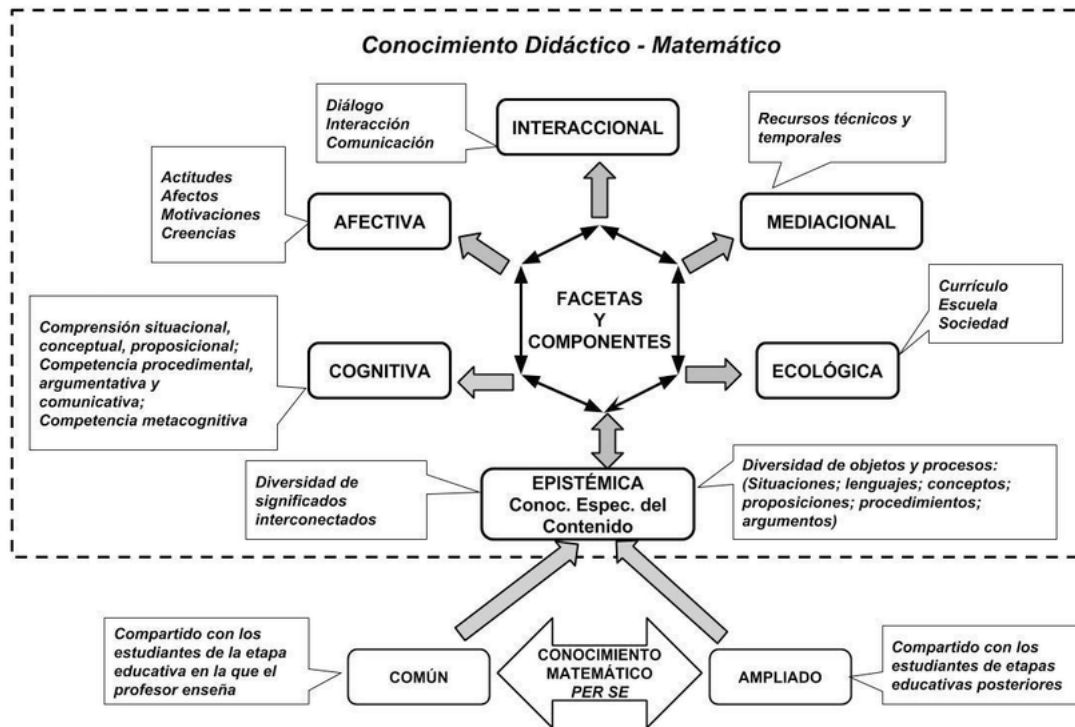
Conocimiento Didáctico - Matemático

Diálogo
Interacción
Comunicación

INTERACCIONAL

Recursos técnicos y temporales

Actitudes
Afectos
Motivaciones
Creencias

AFECTIVA

MEDIACIONAL

FACETAS
Y
COMPONENTES

Currículo
Escuela
Sociedad

Comprensión situacional, conceptual, proposicional;
Competencia procedimental, argumentativa y comunicativa;
Competencia metacognitiva

COGNITIVA

ECOLÓGICA

Diversidad de significados interconectados

EPISTÉMICA
Conoc. Espec. del Contenido

Diversidad de objetos y procesos: (Situaciones; lenguajes; conceptos; proposiciones; procedimientos; argumentos)

Compartido con los estudiantes de la etapa educativa en la que el profesor enseña

COMÚN

CONOCIMIENTO MATEMÁTICO PER SE

AMPLIADO

Compartido con los estudiantes de etapas educativas posteriores